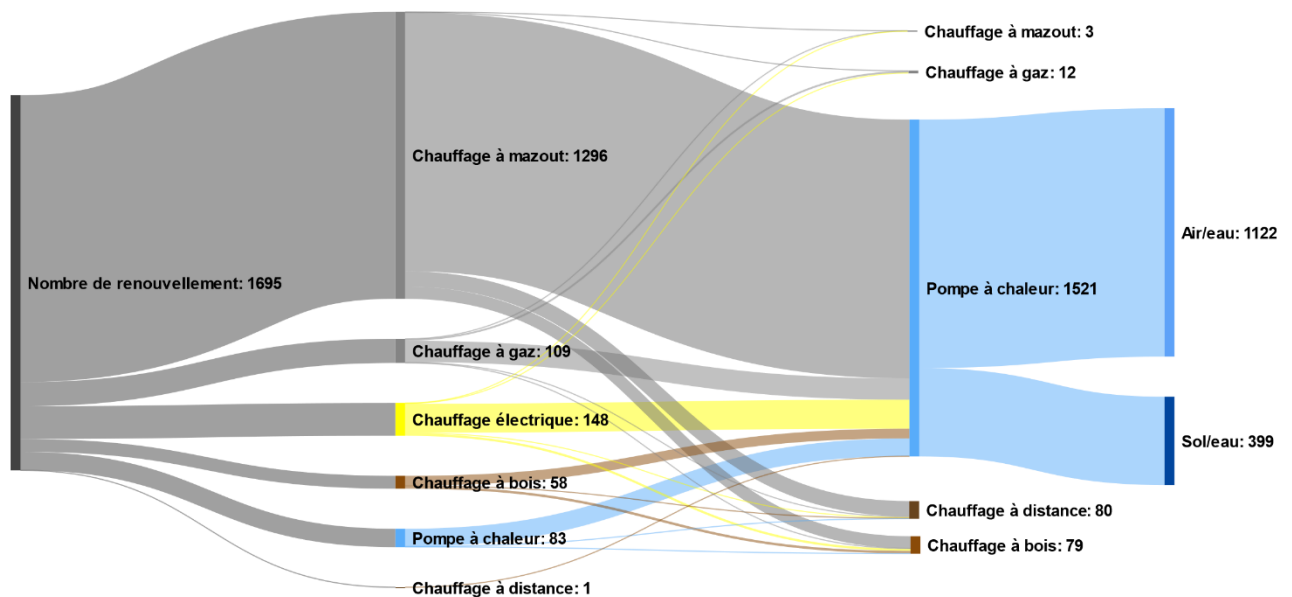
Nombre de renouvellement: 1695

Chauffage à mazout: 1296

Chauffage à gaz: 109

Chauffage électrique: 148

Chauffage à bois: 58

Pompe à chaleur: 83

Chauffage à distance: 1

Chauffage à mazout: 3

Chauffage à gaz: 12

Pompe à chaleur: 1521

Chauffage à distance: 80

Chauffage à bois: 79

Air/eau: 1122

Sol/eau: 399